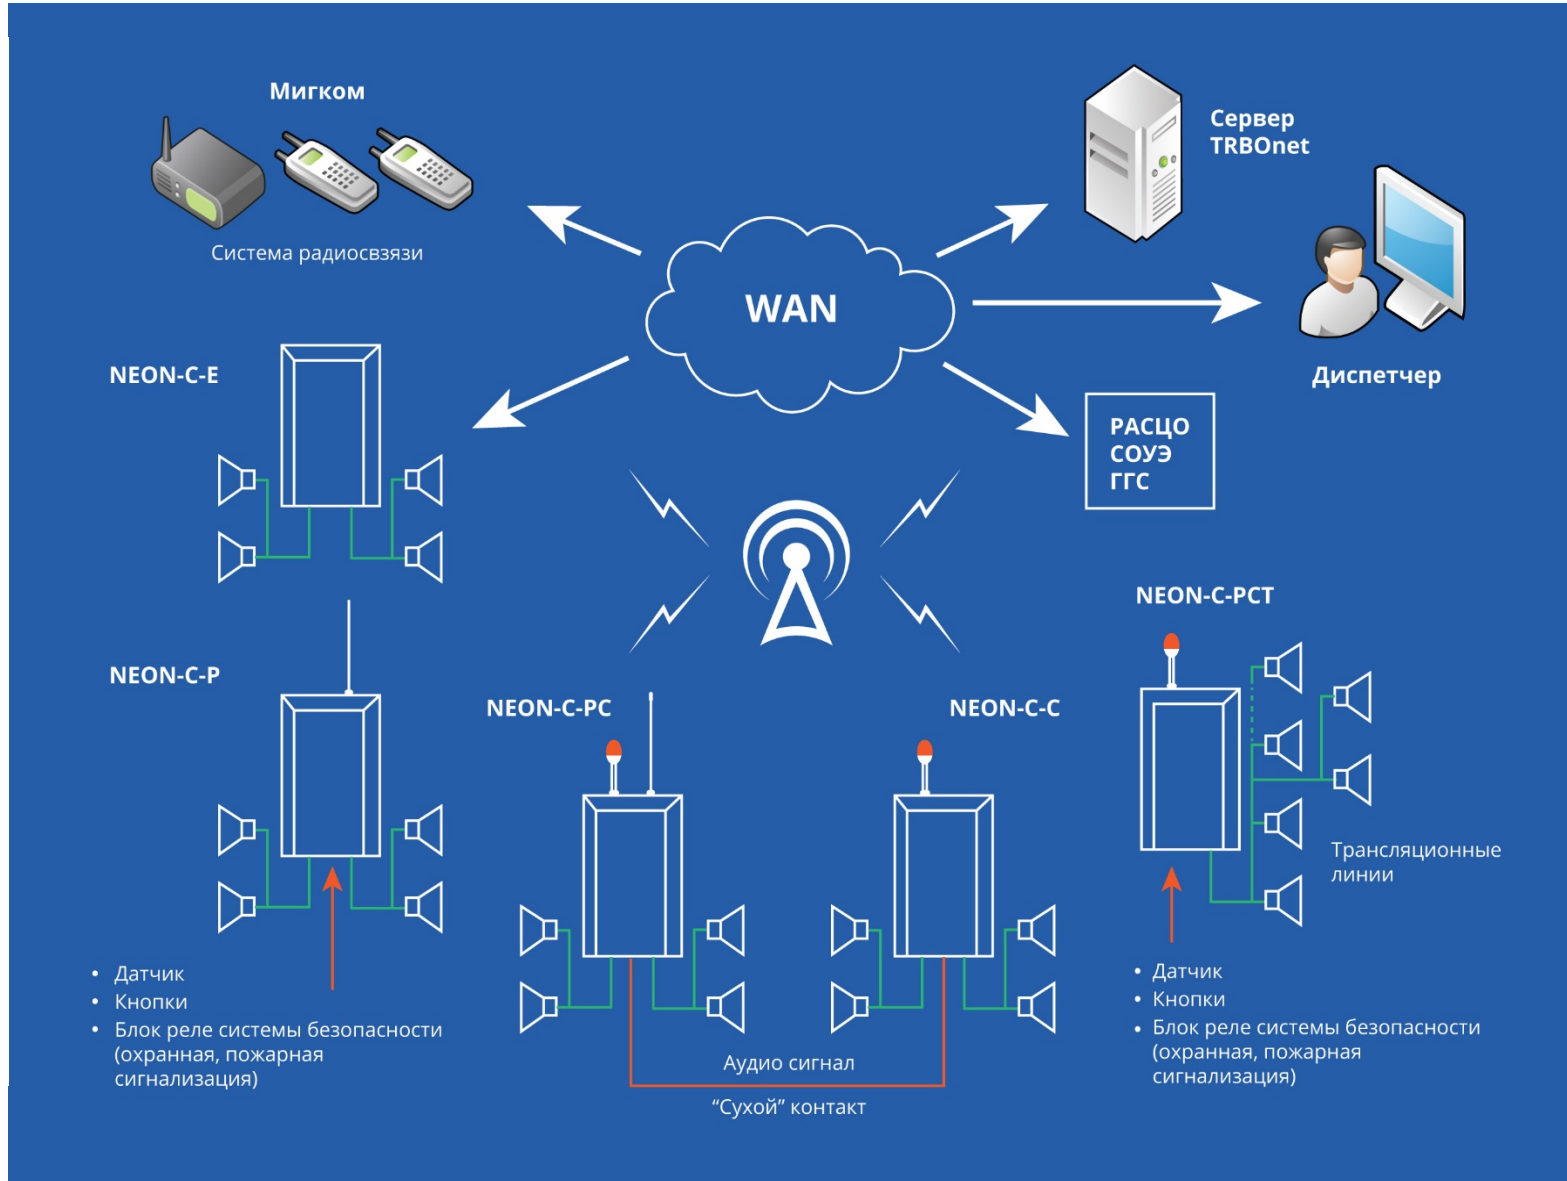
Мигком

Система радиосвязи

Сервер TRBOnet

WAN

Диспетчер

NEON-C-E

РАСЦО
СОУЭ
ГГС

NEON-C-P

NEON-C-PCT

NEON-C-PC

NEON-C-C

Трансляционные линии

• Датчик
• Кнопки
• Блок реле системы безопасности (охранная, пожарная сигнализация)

Аудио сигнал

“Сухой” контакт

• Датчик
• Кнопки
• Блок реле системы безопасности (охранная, пожарная сигнализация)